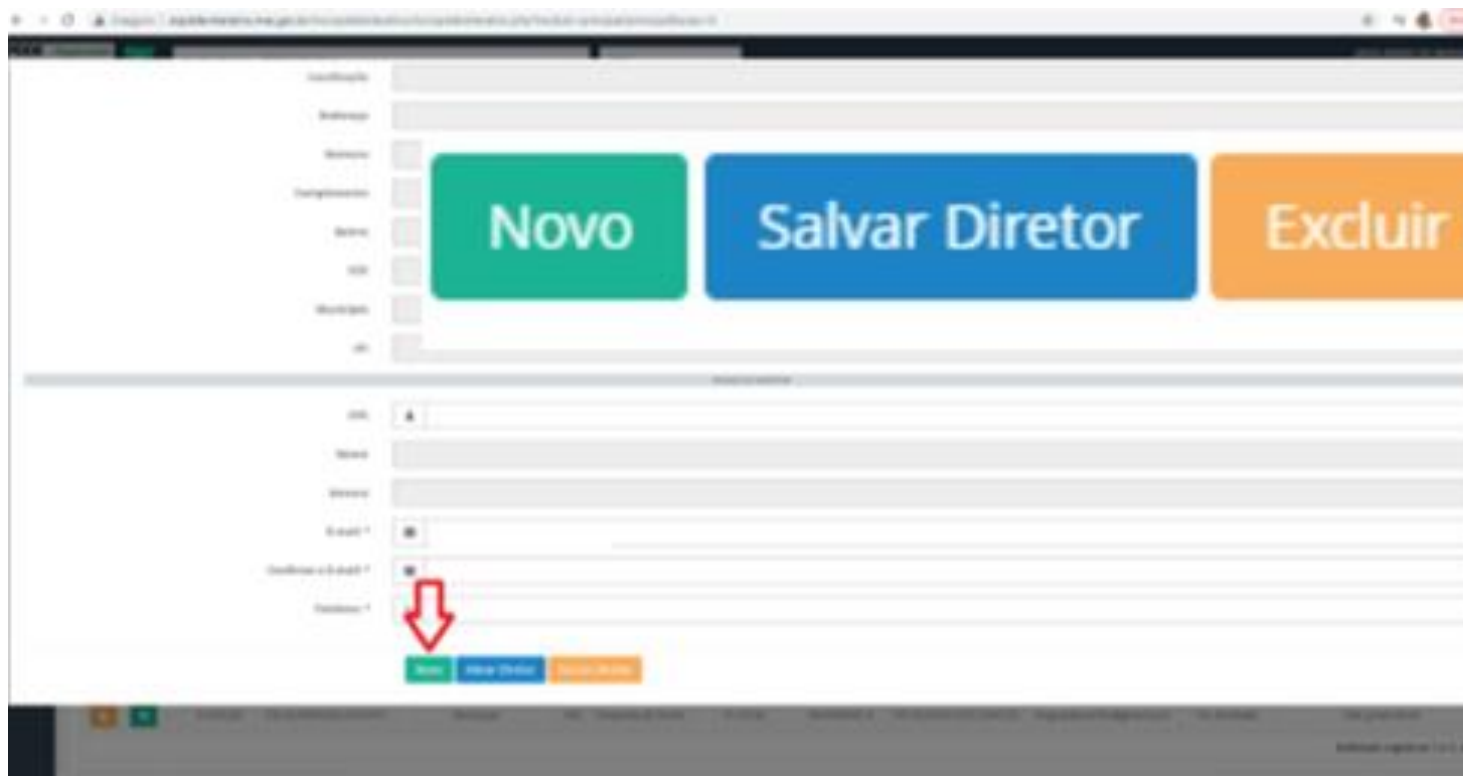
Novo

Salvar Diretor

Excluir

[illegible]

Localização

Endereço

Número

Complemento

Bairro

CEP

Município

UF

CPF

Nome

Número

E-mail *

Confirme o E-mail *

Telefone *

Novo

Salvar Diretor

Excluir Diretor